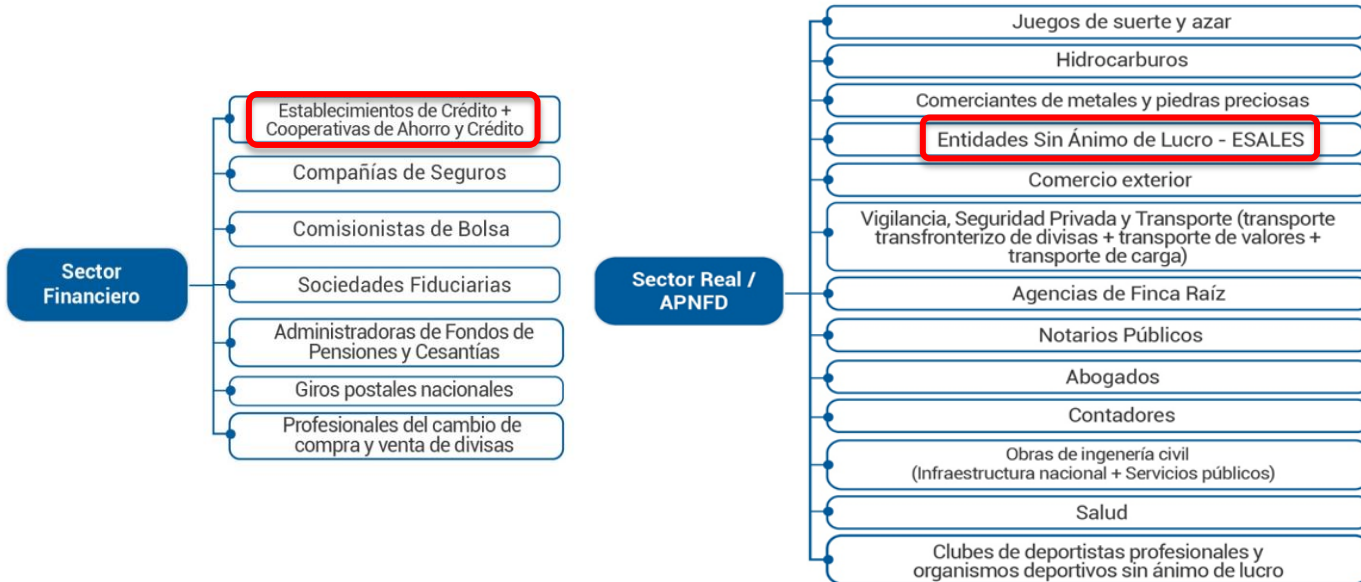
Sector Financiero

Establecimientos de Crédito + Cooperativas de Ahorro y Crédito

Compañías de Seguros

Comisionistas de Bolsa

Sociedades Fiduciarias

Administradoras de Fondos de Pensiones y Cesantías

Giros postales nacionales

Profesionales del cambio de compra y venta de divisas

Sector Real / APNFD

Juegos de suerte y azar

Hidrocarburos

Comerciantes de metales y piedras preciosas

Entidades Sin Ánimo de Lucro - ESALES

Comercio exterior

Vigilancia, Seguridad Privada y Transporte (transporte transfronterizo de divisas + transporte de valores + transporte de carga)

Agencias de Finca Raíz

Notarios Públicos

Abogados

Contadores

Obras de ingenería civil (Infraestructura nacional + Servicios públicos)

Salud

Clubes de deportistas profesionales y organismos deportivos sin ánimo de lucro